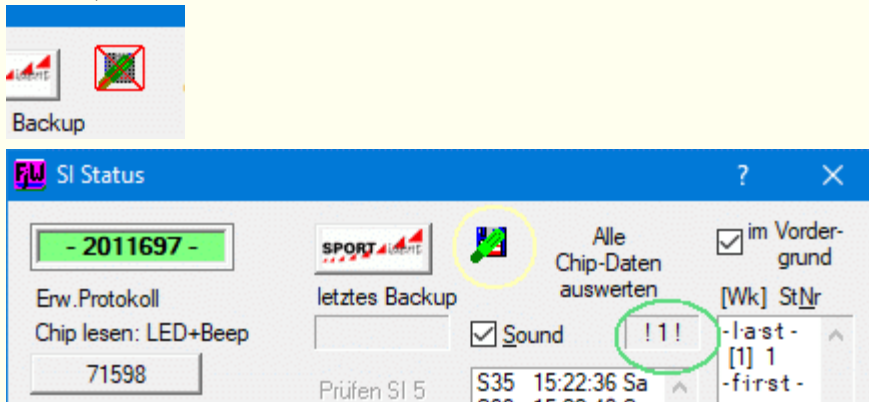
Backup

SI Status

?

- 2011697 -

SPORT

Alle Chip-Daten auswerten

im Vordergrund

Erw.Protokoll

letztes Backup

[Wk] StNr

Chip lesen: LED+Beep

Sound

! 1 !

-l·a·s·t -
[1] 1
-f·i·r·s·t -

71598

Prüfen SI 5

S35 15:22:36 Sa